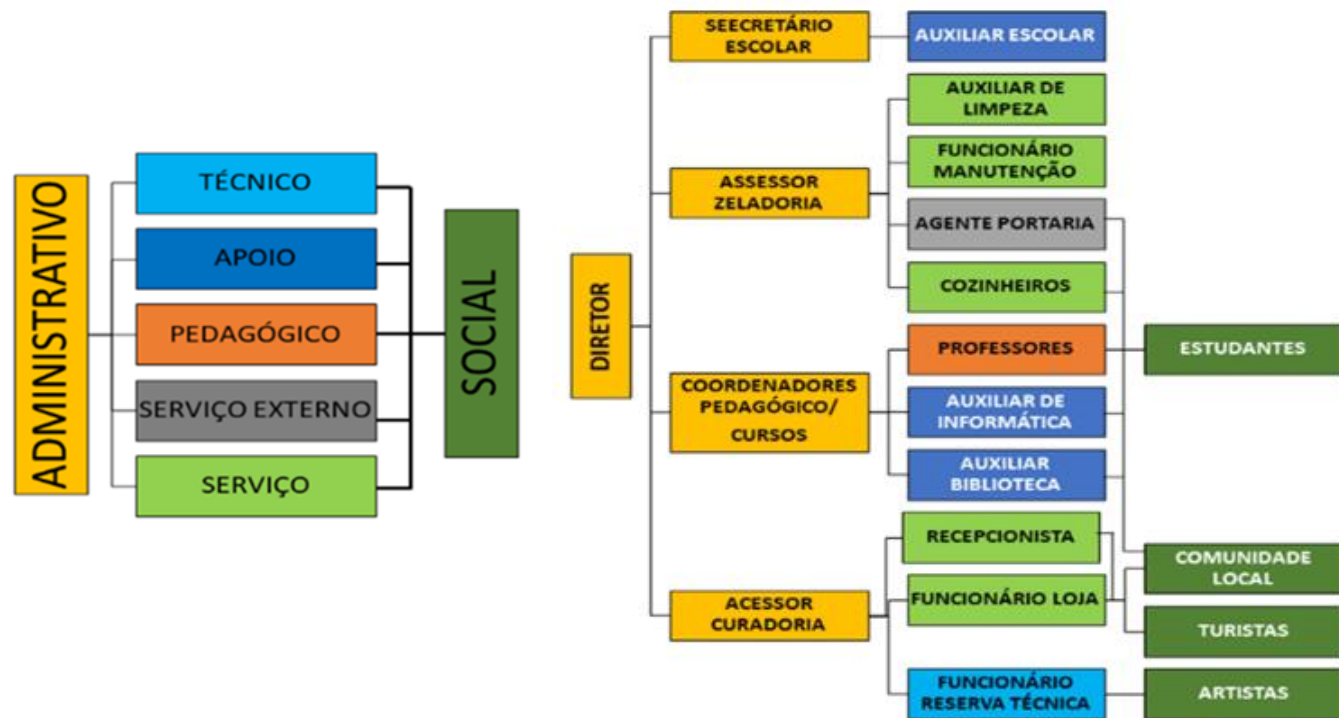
ADMINISTRATIVO

TÉCNICO

APOIO

PEDAGÓGICO

SERVIÇO EXTERNO

SERVIÇO

SOCIAL

DIRETOR

SEECRETÁRIO ESCOLAR

AUXILIAR ESCOLAR

ASSESSOR ZELADORIA

AUXILIAR DE LIMPEZA

FUNCIONÁRIO MANUTENÇÃO

AGENTE PORTARIA

COZINHEIROS

COORDENADORES PEDAGÓGICO/ CURSOS

PROFESSORES

AUXILIAR DE INFORMÁTICA

AUXILIAR BIBLIOTECA

ESTUDANTES

ACESSOR CURADORIA

RECEPCIONISTA

FUNCIONÁRIO LOJA

FUNCIONÁRIO RESERVA TÉCNICA

COMUNIDADE LOCAL

TURISTAS

ARTISTAS